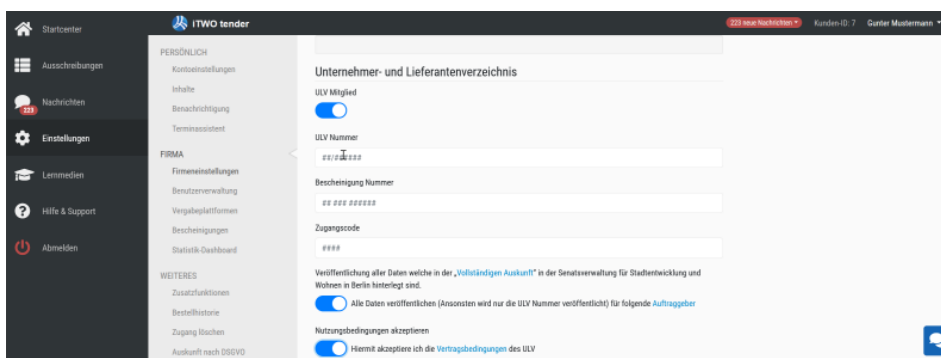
Startcenter
Ausschreibungen
223
Nachrichten
Einstellungen
Lernmedien
Hilfe & Support
Abmelden

iTWO tender
223 neue Nachrichten
Kunden-ID: 7
Gunter Mustermann

PERSÖNLICH
Kontoeinstellungen
Inhalte
Benachrichtigung
Terminassistent
FIRMA
Firmeneinstellungen
Benutzerverwaltung
Vergabeplattformen
Bescheinigungen
Statistik-Dashboard
WEITERES
Zusatzfunktionen
Bestellhistorie
Zugang löschen
Auskunft nach DSGVO

Unternehmer- und Lieferantenverzeichnis

ULV Mitglied

ULV Nummer
##/######

Bescheinigung Nummer
## ### ######

Zugangscode
####

Veröffentlichung aller Daten welche in der „Vollständigen Auskunft" in der Senatsverwaltung für Stadtentwicklung und Wohnen in Berlin hinterlegt sind.

Alle Daten veröffentlichen (Ansonsten wird nur die ULV Nummer veröffentlicht) für folgende Auftraggeber

Nutzungsbedingungen akzeptieren

Hiermit akzeptiere ich die Vertragsbedingungen des ULV